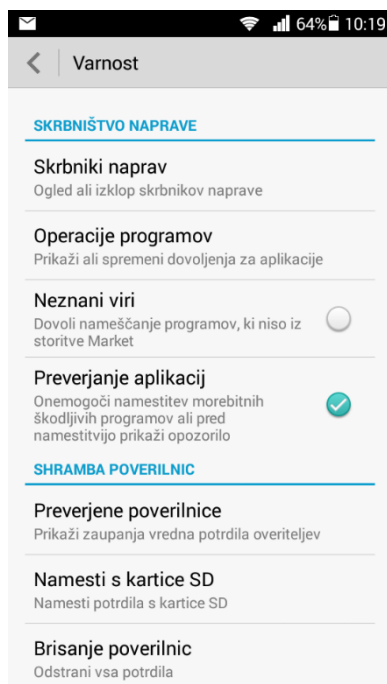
64% 10:19

Varnost

SKRBNIŠTVO NAPRAVE

Skrbniki naprav
Ogled ali izklop skrbnikov naprave

Operacije programov
Prikaži ali spremeni dovoljenja za aplikacije

Neznani viri
Dovoli nameščanje programov, ki niso iz storitve Market

Preverjanje aplikacij
Onemogoči namestitev morebitnih škodljivih programov ali pred namestitvijo prikaži opozorilo

SHRAMBA POVERILNIC

Preverjene poverilnice
Prikaži zaupanja vredna potrdila overiteljev

Namesti s kartice SD
Namesti potrdila s kartice SD

Brisanje poverilnic
Odstrani vsa potrdila